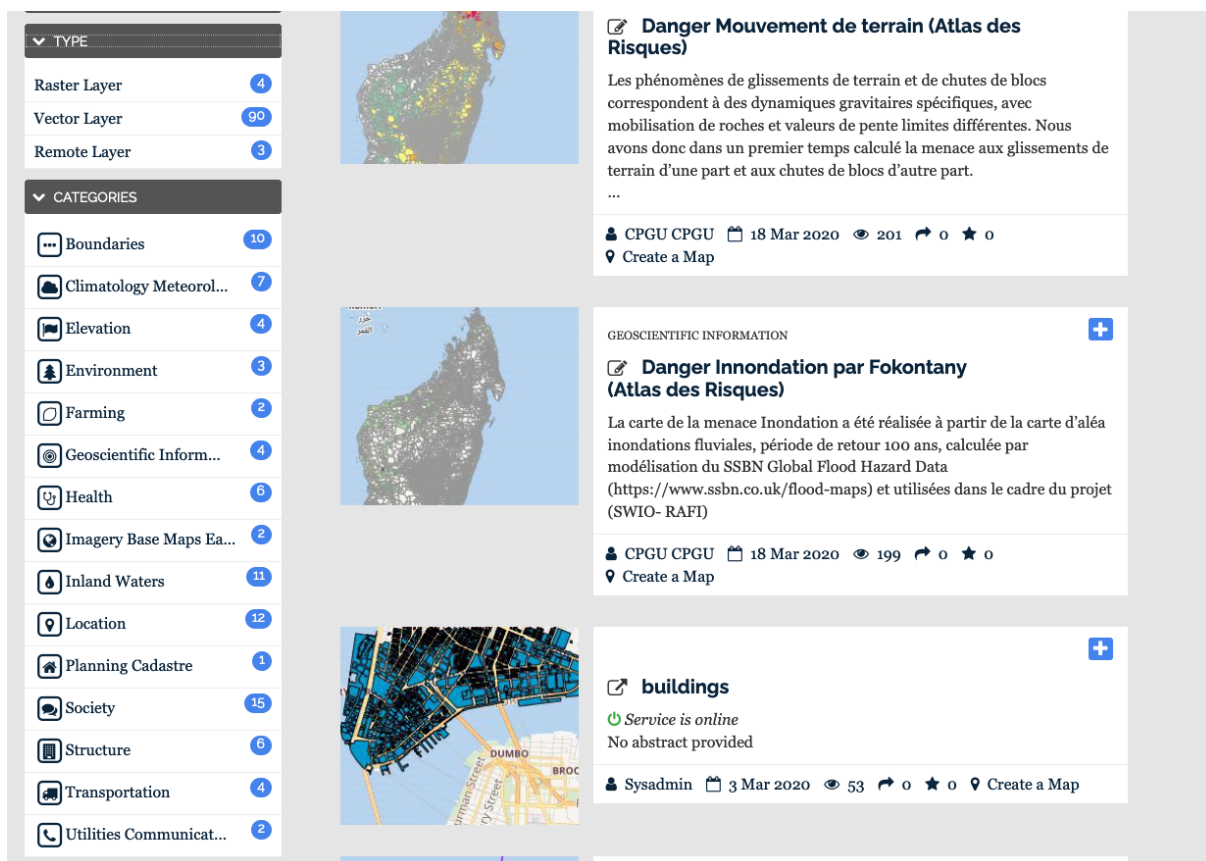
TYPE

Raster Layer 4
Vector Layer 90
Remote Layer 3

CATEGORIES

Boundaries 10
Climatology Meteorol... 7
Elevation 4
Environment 3
Farming 2
Geoscientific Inform... 4
Health 6
Imagery Base Maps Ea... 2
Inland Waters 11
Location 12
Planning Cadastre 1
Society 15
Structure 6
Transportation 4
Utilities Communicat... 2

Danger Mouvement de terrain (Atlas des Risques)

Les phénomènes de glissements de terrain et de chutes de blocs correspondent à des dynamiques gravitaires spécifiques, avec mobilisation de roches et valeurs de pente limites différentes. Nous avons donc dans un premier temps calculé la menace aux glissements de terrain d'une part et aux chutes de blocs d'autre part.
...

CPGU CPGU 18 Mar 2020 201 0 0
Create a Map

GEOSCIENTIFIC INFORMATION

Danger Innondation par Fokontany (Atlas des Risques)

La carte de la menace Inondation a été réalisée à partir de la carte d'aléa inondations fluviales, période de retour 100 ans, calculée par modélisation du SSBN Global Flood Hazard Data (https://www.ssbn.co.uk/flood-maps) et utilisées dans le cadre du projet (SWIO- RAFI)

CPGU CPGU 18 Mar 2020 199 0 0
Create a Map

buildings

Service is online
No abstract provided

Sysadmin 3 Mar 2020 53 0 0 Create a Map

DUMBO
BROC